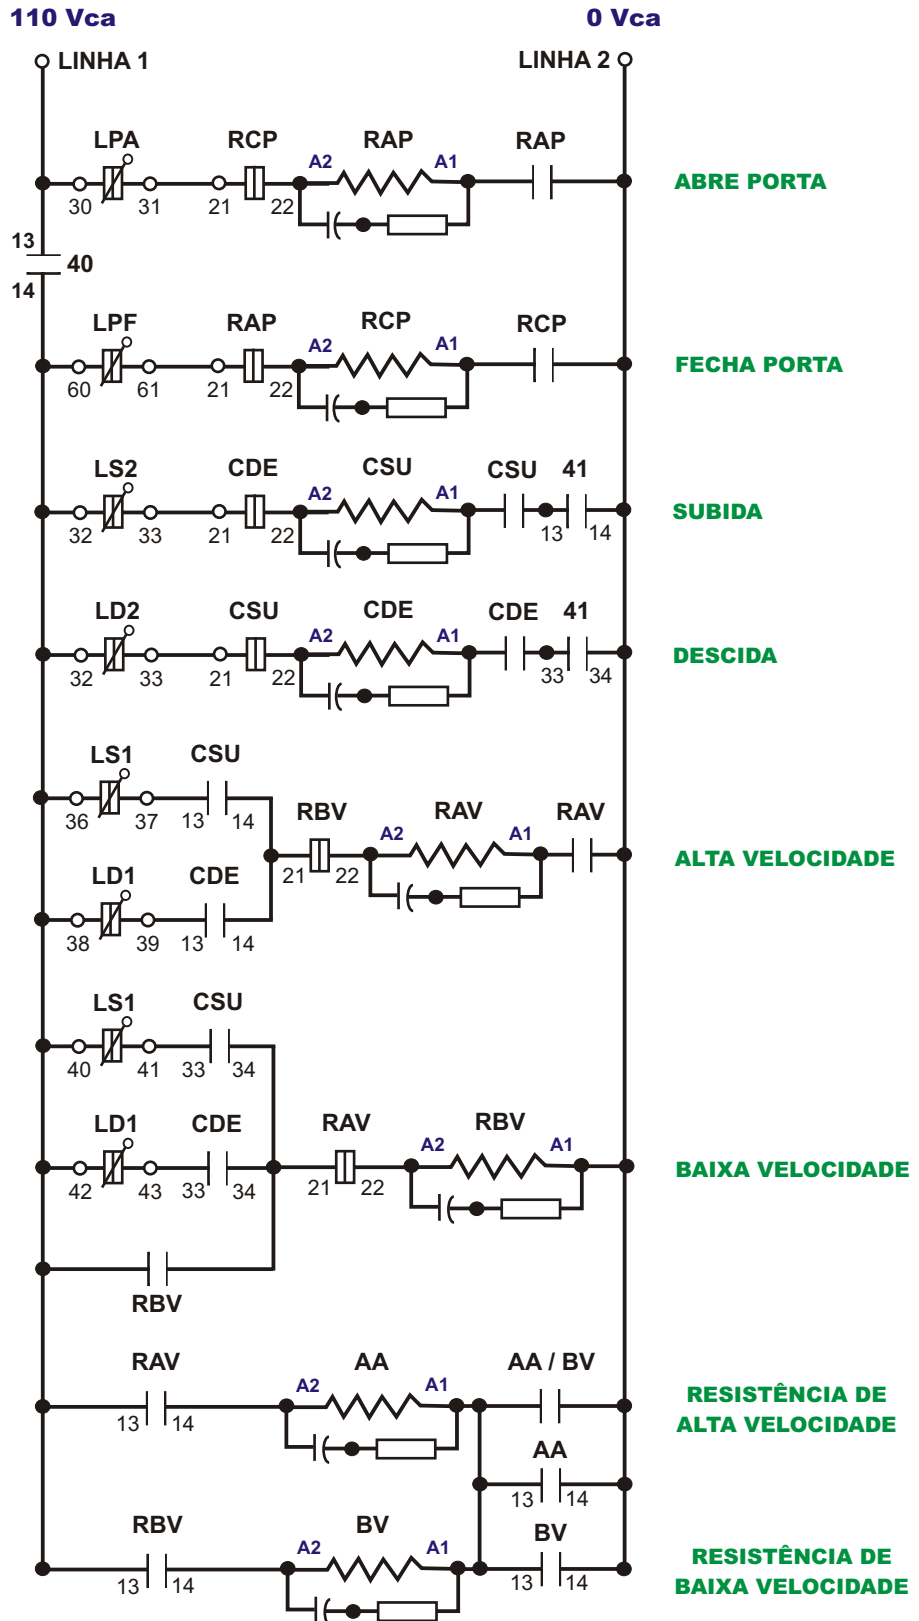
110 Vca
0 Vca
LINHA 1
LINHA 2

LPA
30 31
RCP
21 22
A2 RAP A1
RAP
ABRE PORTA

13
40
14

LPF
60 61
RAP
21 22
A2 RCP A1
RCP
FECHA PORTA

LS2
32 33
CDE
21 22
A2 CSU A1
CSU
41
13 14
SUBIDA

LD2
32 33
CSU
21 22
A2 CDE A1
CDE
41
33 34
DESCIDA

LS1
36 37
CSU
13 14
LD1
38 39
CDE
13 14
RBV
21 22
A2 RAV A1
RAV
ALTA VELOCIDADE

LS1
40 41
CSU
33 34
LD1
42 43
CDE
33 34
RAV
21 22
A2 RBV A1
RBV
BAIXA VELOCIDADE

RAV
13 14
A2 AA A1
AA / BV
AA
13 14
RESISTÊNCIA DE ALTA VELOCIDADE

RBV
13 14
A2 BV A1
BV
13 14
RESISTÊNCIA DE BAIXA VELOCIDADE